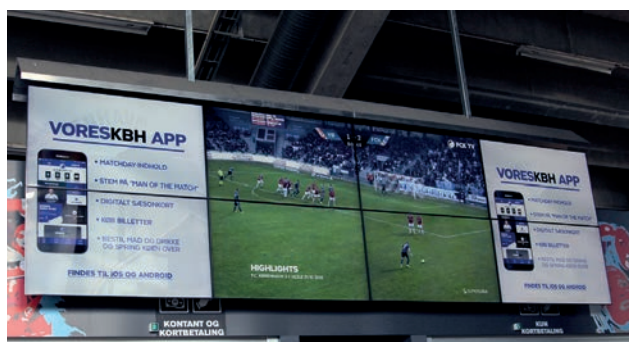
VORESKBH APP

• MATCHDAY INDHOLD
• STEM PÅ "MAN OF THE MATCH"
• DIGITALT SÆSONKORT
• KØB BILLETTER
• BESTIL MAD OG DRIKKE OG SPRING KØEN OVER

FINDES TIL iOS OG ANDROID

FCK TV

HIGHLIGHTS

VORESKBH APP

• MATCHDAY INDHOLD
• STEM PÅ "MAN OF THE MATCH"
• DIGITALT SÆSONKORT
• KØB BILLETTER
• BESTIL MAD OG DRIKKE OG SPRING KØEN OVER

FINDES TIL iOS OG ANDROID

KONTANT OG KORTBETALING

KUN KORTBETALING